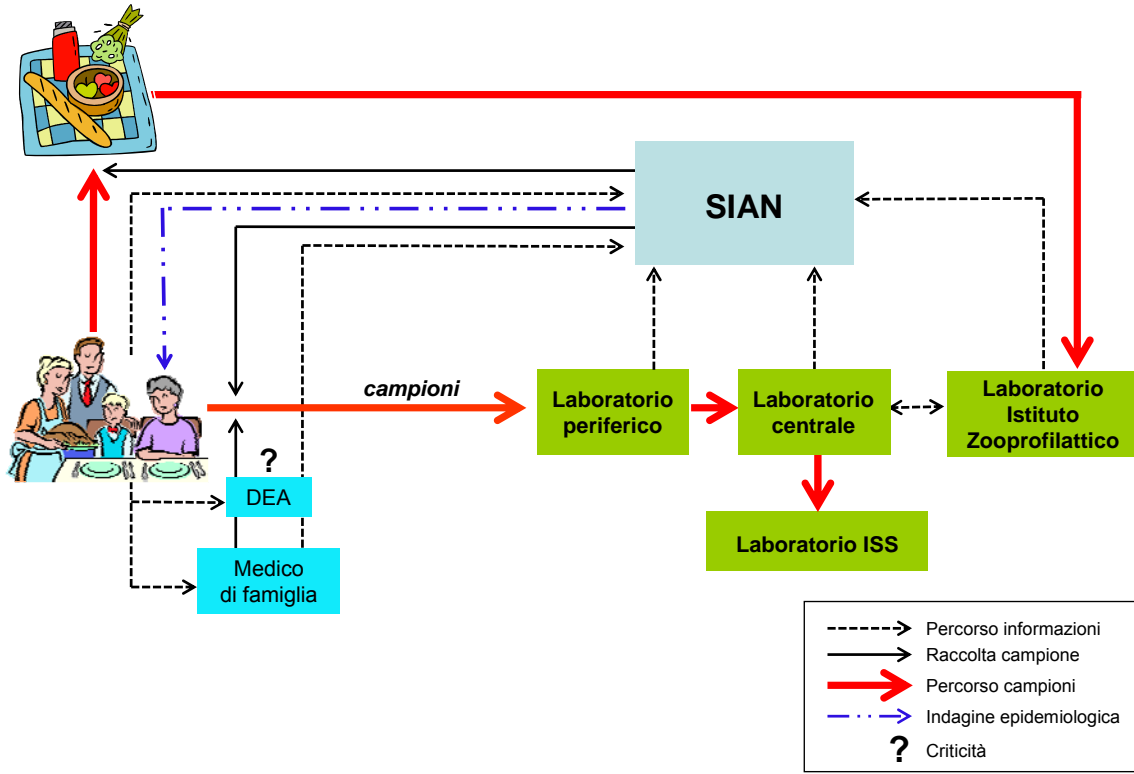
SIAN

campioni

Laboratorio periferico

Laboratorio centrale

Laboratorio Istituto Zooprofilattico

Laboratorio ISS

?

DEA

Medico di famiglia

Percorso informazioni
Raccolta campione
Percorso campioni
Indagine epidemiologica
? Criticità